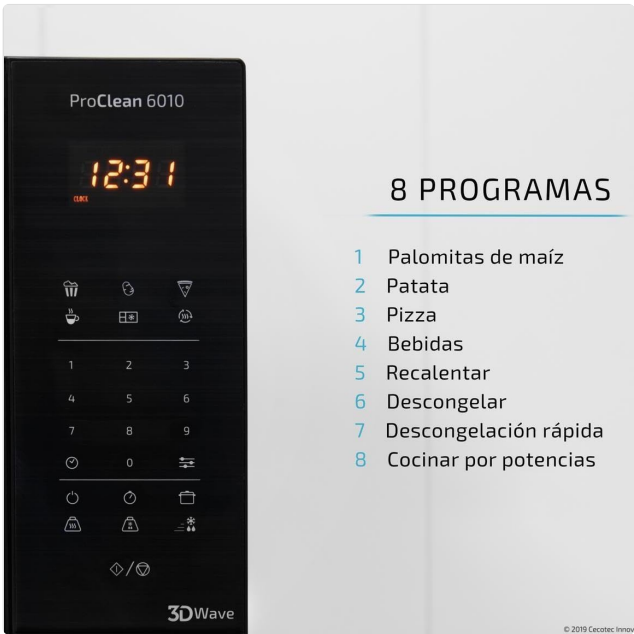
ProClean 6010

12:31

CLOCK

1 2 3
4 5 6
7 8 9
0

3DWave

8 PROGRAMAS

1 Palomitas de maíz
2 Patata
3 Pizza
4 Bebidas
5 Recalentar
6 Descongelar
7 Descongelación rápida
8 Cocinar por potencias

© 2019 Cecotec Innov